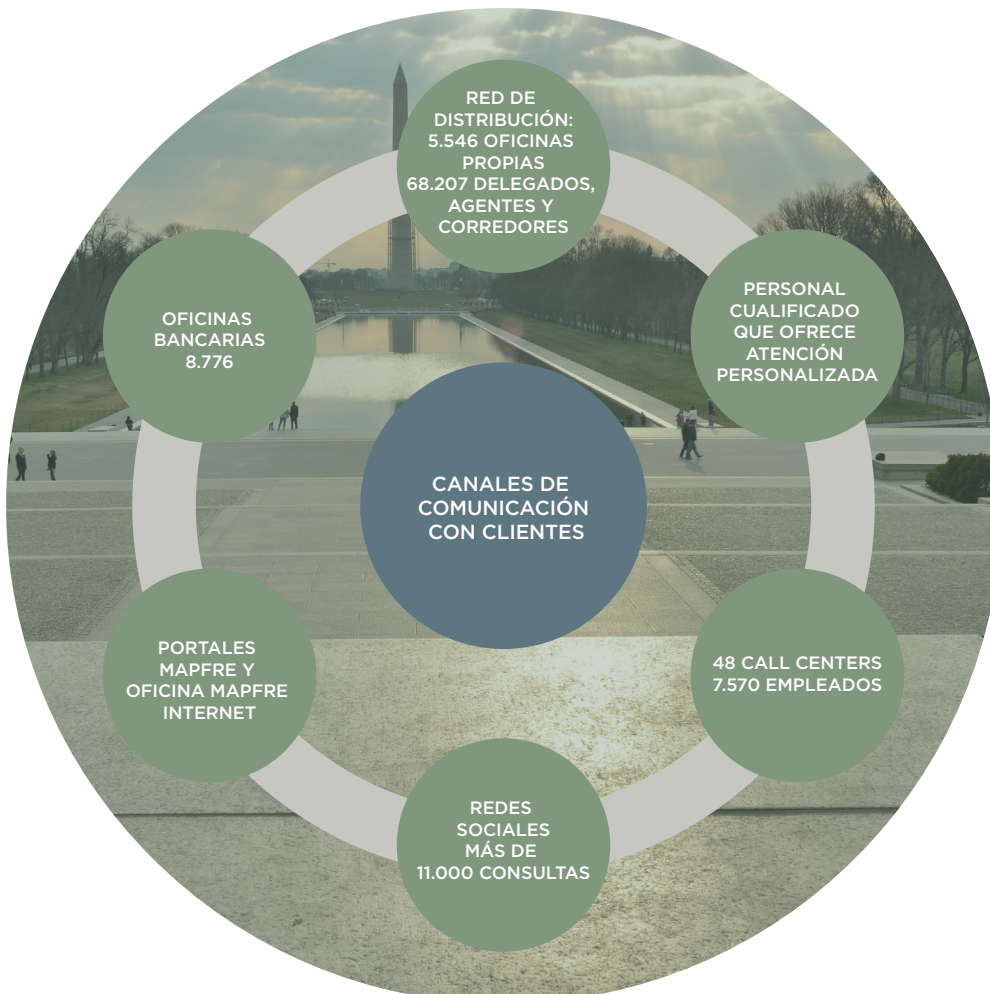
RED DE DISTRIBUCIÓN: 5.546 OFICINAS PROPIAS 68.207 DELEGADOS, AGENTES Y CORREDORES

PERSONAL CUALIFICADO QUE OFRECE ATENCIÓN PERSONALIZADA

48 CALL CENTERS 7.570 EMPLEADOS

REDES SOCIALES MÁS DE 11.000 CONSULTAS

PORTALES MAPFRE Y OFICINA MAPFRE INTERNET

OFICINAS BANCARIAS 8.776

CANALES DE COMUNICACIÓN CON CLIENTES